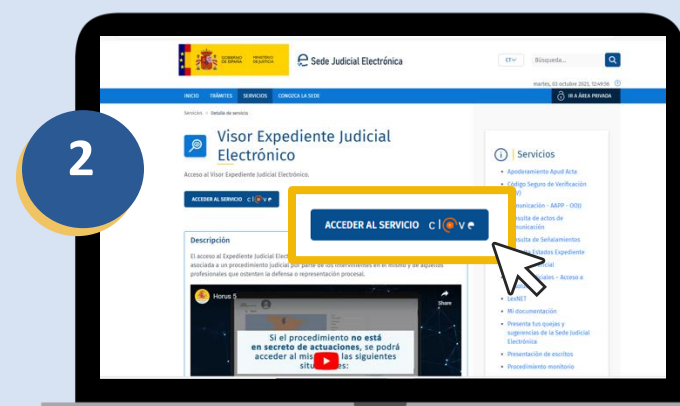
2

GOBIERNO DE ESPAÑA MINISTERIO DE JUSTICIA

Sede Judicial Electrónica

CT

Búsqueda...

martes, 03 octubre 2023, 12:49:56

INICIO TRÁMITES SERVICIOS CONOZCA LA SEDE

IR A ÁREA PRIVADA

Servicios > Detalle de servicio

Visor Expediente Judicial Electrónico

Acceso al Visor Expediente Judicial Electrónico.

ACCEDER AL SERVICIO cl@ve

ACCEDER AL SERVICIO cl@ve

Descripción

El acceso al Expediente Judicial Elect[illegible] asociada a un procedimiento judicial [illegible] profesionales que ostenten la defensa o representación procesal.

Horus 5

Share

Si el procedimiento no está en secreto de actuaciones, se podrá acceder al mis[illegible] las siguientes situ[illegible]es:

Servicios

Apoderamiento Apud Acta

Código Seguro de Verificación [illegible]

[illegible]unicación - AAPP - OOJJ

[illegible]sulta de actos de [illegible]unicación

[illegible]sulta de Señalamientos

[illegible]

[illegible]

LexNET

Mi documentación

Presenta tus quejas y sugerencias de la Sede Judicial Electrónica

Presentación de escritos

Procedimiento monitorio